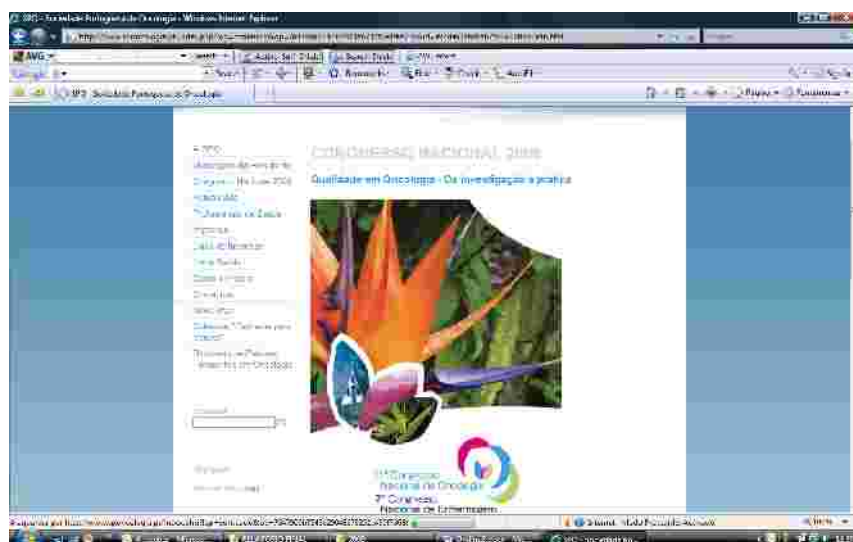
SPO - Sociedade Portuguesa de Oncologia - Windows Internet Explorer

AVG

Google

SPO - Sociedade Portuguesa de Oncologia

CONGRESSO NACIONAL 2008

Qualidade em Oncologia - Da investigação à prática

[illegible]

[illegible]

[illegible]

Comissão de Honra

Comissões

Programa

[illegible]

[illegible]

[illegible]

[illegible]

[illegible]

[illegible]

11º Congresso Nacional de Oncologia

7º Congresso Nacional de Enfermagem

Internet | Modo Protegido: Activado